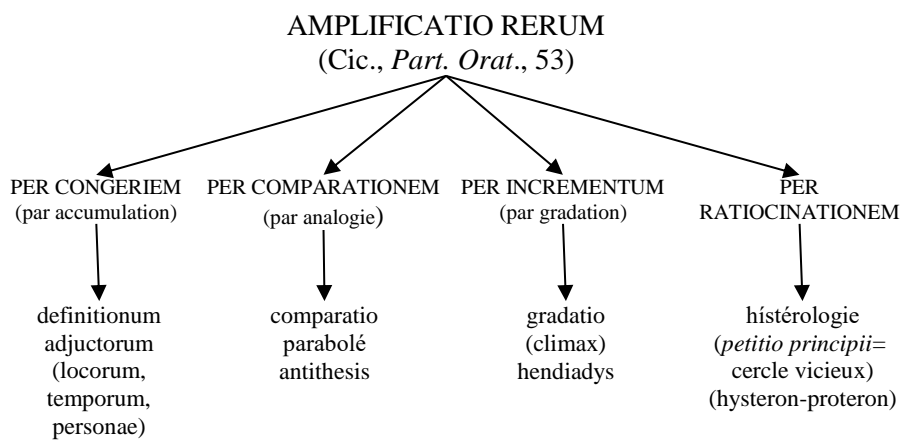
AMPLIFICATIO RERUM
(Cic., *Part. Orat.*, 53)

PER CONGERIEM
(par accumulation)

definitionum
adjuctorum
(locorum,
temporum,
personae)

PER COMPARATIONEM
(par analogie)

comparatio
parabolé
antithesis

PER INCREMENTUM
(par gradation)

gradatio
(climax)
hendiadys

PER
RATIOCINATIONEM

hístérologie
(*petitio principii*=
cercle vicieux)
(hysteron-proteron)